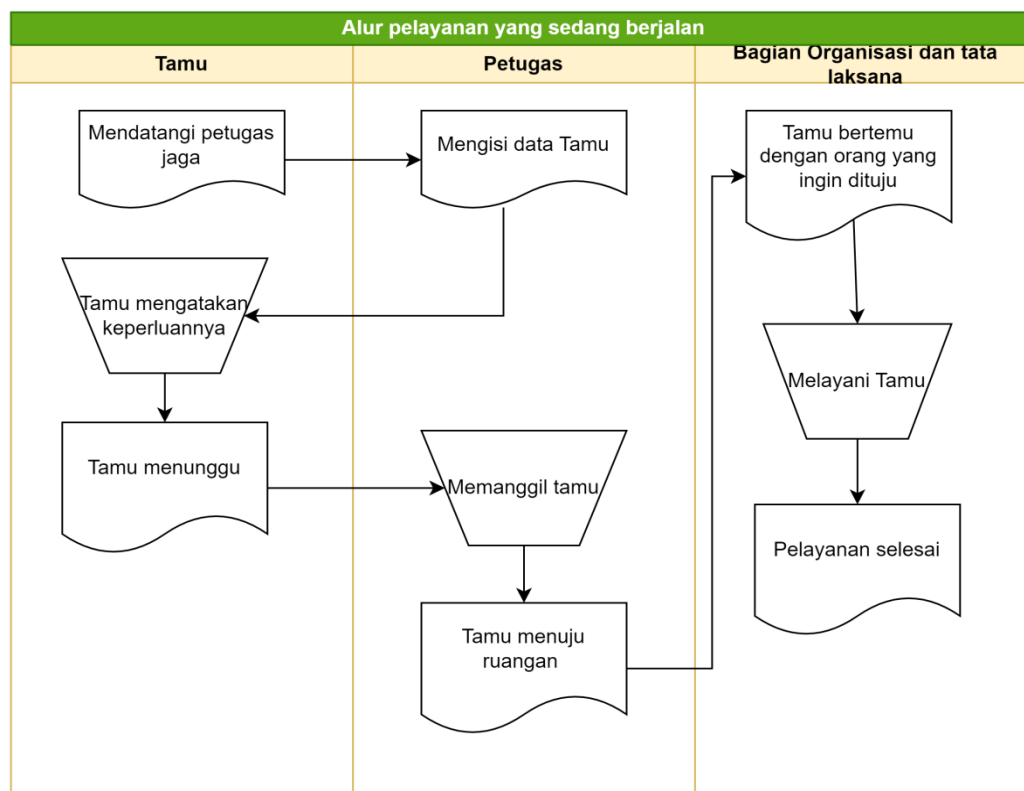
Alur pelayanan yang sedang berjalan

Tamu

Petugas

Bagian Organisasi dan tata laksana

Mendatangi petugas jaga

Mengisi data Tamu

Tamu bertemu dengan orang yang ingin dituju

Tamu mengatakan keperluannya

Melayani Tamu

Tamu menunggu

Memanggil tamu

Pelayanan selesai

Tamu menuju ruangan